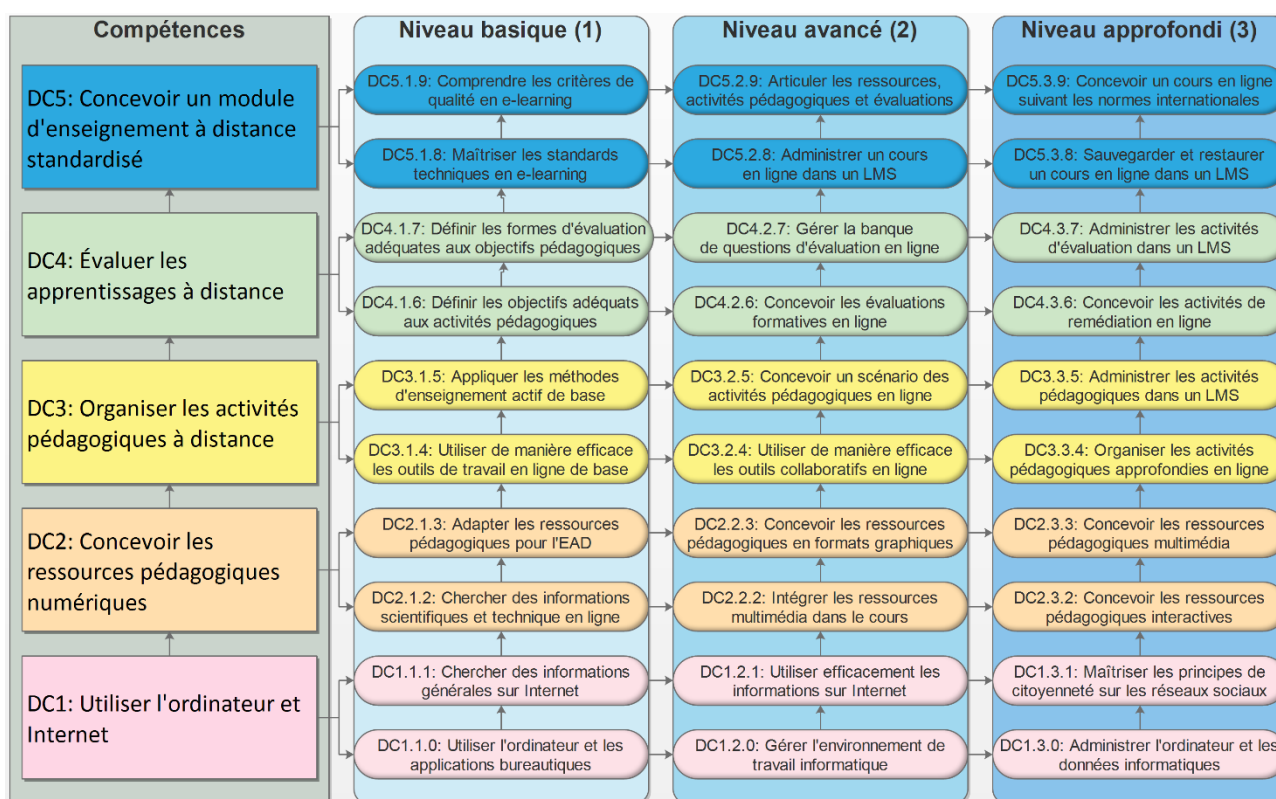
| Compétences | Niveau basique (1) | Niveau avancé (2) | Niveau approfondi (3) |
|---|---|---|---|
| DC5: Concevoir un module d'enseignement à distance standardisé | DC5.1.9: Comprendre les critères de qualité en e-learning | DC5.2.9: Articuler les ressources, activités pédagogiques et évaluations | DC5.3.9: Concevoir un cours en ligne suivant les normes internationales |
| | DC5.1.8: Maîtriser les standards techniques en e-learning | DC5.2.8: Administrer un cours en ligne dans un LMS | DC5.3.8: Sauvegarder et restaurer un cours en ligne dans un LMS |
| DC4: Évaluer les apprentissages à distance | DC4.1.7: Définir les formes d'évaluation adéquates aux objectifs pédagogiques | DC4.2.7: Gérer la banque de questions d'évaluation en ligne | DC4.3.7: Administrer les activités d'évaluation dans un LMS |
| | DC4.1.6: Définir les objectifs adéquats aux activités pédagogiques | DC4.2.6: Concevoir les évaluations formatives en ligne | DC4.3.6: Concevoir les activités de remédiation en ligne |
| DC3: Organiser les activités pédagogiques à distance | DC3.1.5: Appliquer les méthodes d'enseignement actif de base | DC3.2.5: Concevoir un scénario des activités pédagogiques en ligne | DC3.3.5: Administrer les activités pédagogiques dans un LMS |
| | DC3.1.4: Utiliser de manière efficace les outils de travail en ligne de base | DC3.2.4: Utiliser de manière efficace les outils collaboratifs en ligne | DC3.3.4: Organiser les activités pédagogiques approfondies en ligne |
| DC2: Concevoir les ressources pédagogiques numériques | DC2.1.3: Adapter les ressources pédagogiques pour l'EAD | DC2.2.3: Concevoir les ressources pédagogiques en formats graphiques | DC2.3.3: Concevoir les ressources pédagogiques multimédia |
| | DC2.1.2: Chercher des informations scientifiques et technique en ligne | DC2.2.2: Intégrer les ressources multimédia dans le cours | DC2.3.2: Concevoir les ressources pédagogiques interactives |
| DC1: Utiliser l'ordinateur et Internet | DC1.1.1: Chercher des informations générales sur Internet | DC1.2.1: Utiliser efficacement les informations sur Internet | DC1.3.1: Maîtriser les principes de citoyenneté sur les réseaux sociaux |
| | DC1.1.0: Utiliser l'ordinateur et les applications bureautiques | DC1.2.0: Gérer l'environnement de travail informatique | DC1.3.0: Administrer l'ordinateur et les données informatiques |